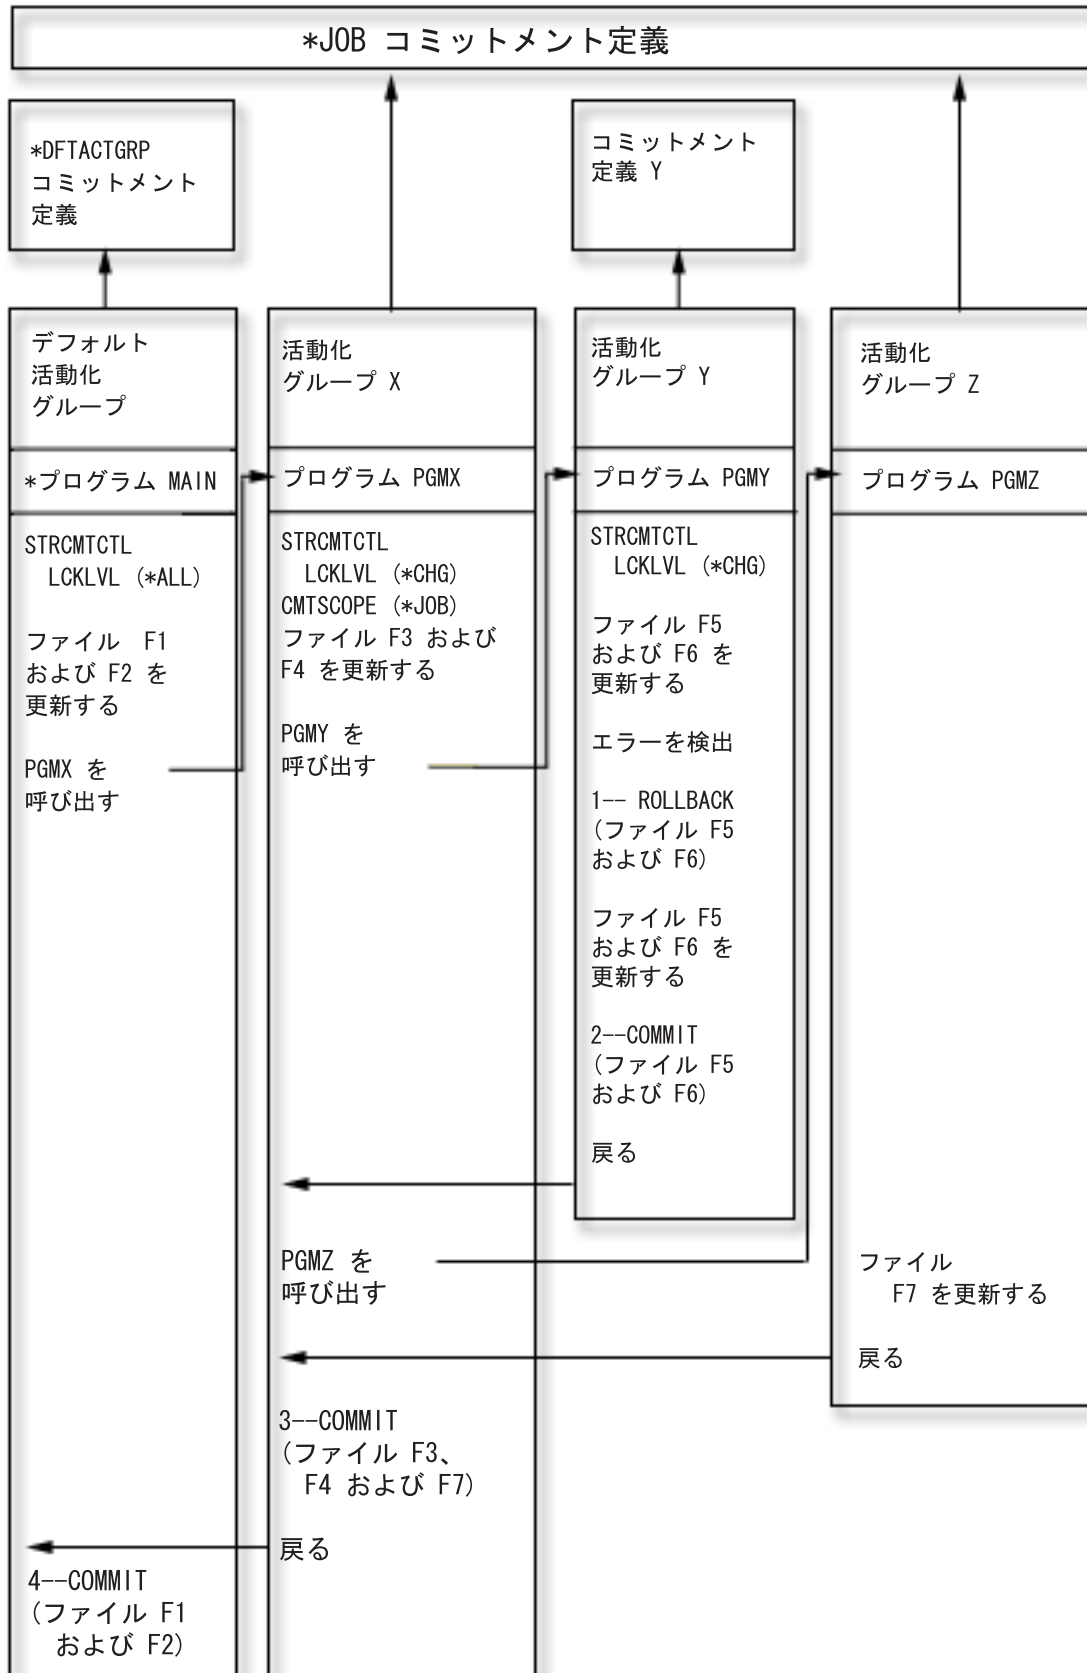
*JOB コミットメント定義

*DFTACTGRP コミットメント 定義

コミットメント 定義 Y

デフォルト 活動化 グループ

*プログラム MAIN

STRCMTCTL LCKLVL (*ALL)

ファイル F1 および F2 を 更新する

PGMX を 呼び出す

4--COMMIT (ファイル F1 および F2)

活動化 グループ X

プログラム PGMX

STRCMTCTL LCKLVL (*CHG) CMTSCOPE (*JOB) ファイル F3 および F4 を更新する

PGMY を 呼び出す

PGMZ を 呼び出す

3--COMMIT (ファイル F3、F4 および F7)

戻る

活動化 グループ Y

プログラム PGMY

STRCMTCTL LCKLVL (*CHG)

ファイル F5 および F6 を 更新する

エラーを検出

1-- ROLLBACK (ファイル F5 および F6)

ファイル F5 および F6 を 更新する

2--COMMIT (ファイル F5 および F6)

戻る

活動化 グループ Z

プログラム PGMZ

ファイル F7 を更新する

戻る